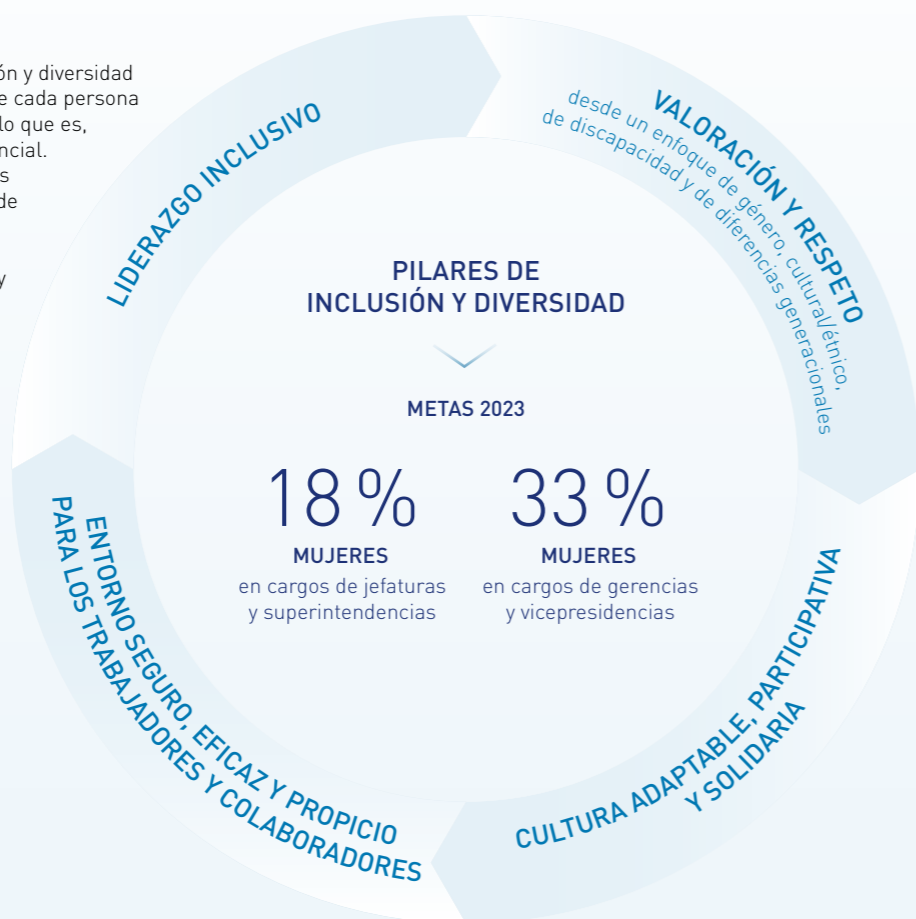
ón y diversidad
e cada persona
lo que es,
ncial.
s
de

y

LIDERAZGO INCLUSIVO

VALORACIÓN Y RESPETO
desde un enfoque de género, cultural/étnico, de discapacidad y de diferencias generacionales

PILARES DE INCLUSIÓN Y DIVERSIDAD

METAS 2023

18 %
MUJERES
en cargos de jefaturas y superintendencias

33 %
MUJERES
en cargos de gerencias y vicepresidencias

ENTORNO SEGURO, EFICAZ Y PROPICIO PARA LOS TRABAJADORES Y COLABORADORES

CULTURA ADAPTABLE, PARTICIPATIVA Y SOLIDARIA